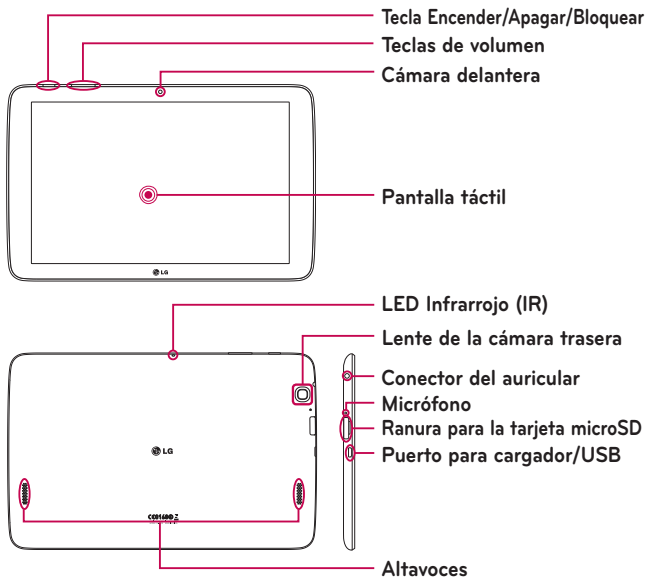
Tecla Encender/Apagar/Bloquear
Teclas de volumen
Cámara delantera
Pantalla táctil
LG
LED Infrarrojo (IR)
Lente de la cámara trasera
Conector del auricular
Micrófono
Ranura para la tarjeta microSD
Puerto para cargador/USB
LG
Altavoces